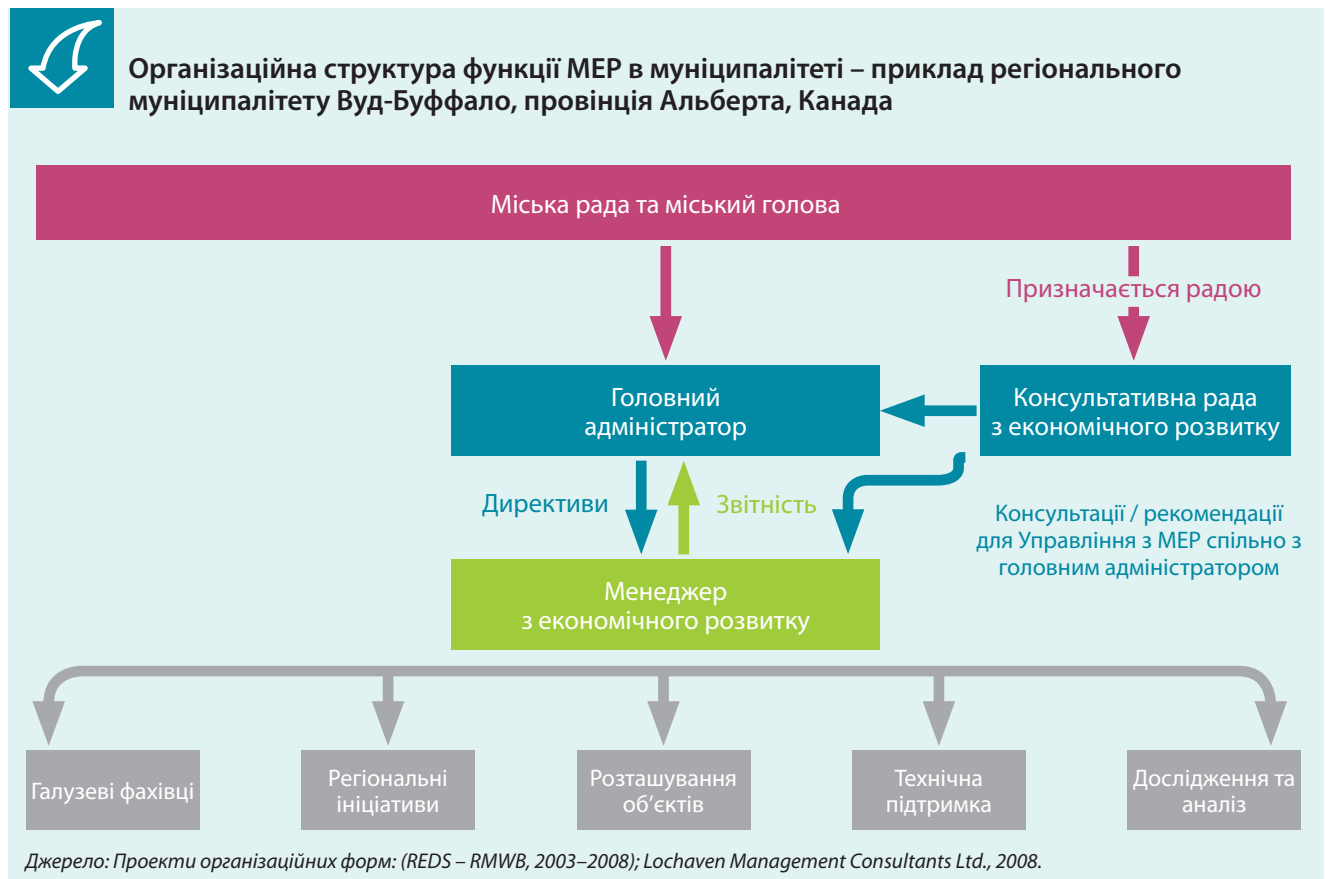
Організаційна структура функції МЕР в муніципалітеті – приклад регіонального муніципалітету Вуд-Буффало, провінція Альберта, Канада

Міська рада та міський голова

Призначається радою

Головний адміністратор

Консультативна рада з економічного розвитку

Директиви

Звітність

Консультації / рекомендації для Управління з МЕР спільно з головним адміністратором

Менеджер з економічного розвитку

Галузеві фахівці

Регіональні ініціативи

Розташування об΄єктів

Технічна підтримка

Дослідження та аналіз

Джерело: Проекти організаційних форм: (REDS – RMWB, 2003–2008); Lochaven Management Consultants Ltd., 2008.